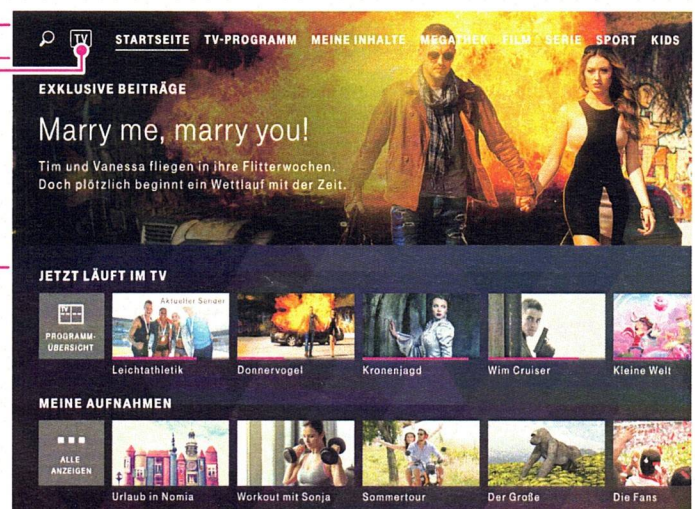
TV STARTSEITE TV-PROGRAMM MEINE INHALTE MEGATHEK FILM SERIE SPORT KIDS

EXKLUSIVE BEITRÄGE

Marry me, marry you!

Tim und Vanessa fliegen in ihre Flitterwochen. Doch plötzlich beginnt ein Wettlauf mit der Zeit.

JETZT LÄUFT IM TV

PROGRAMM-ÜBERSICHT

Aktueller Sender

Leichtathletik

Donnervogel

Kronenjagd

Wim Cruiser

Kleine Welt

MEINE AUFNAHMEN

ALLE ANZEIGEN

Urlaub in Nomia

Workout mit Sonja

Sommertour

Der Große

Die Fans